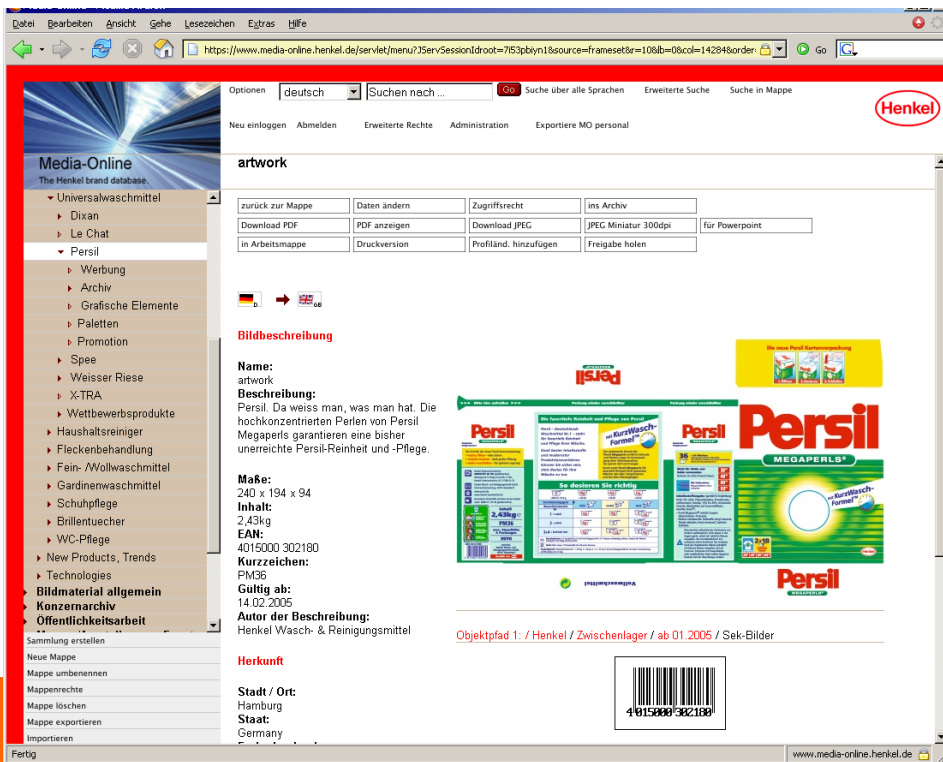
Datei Bearbeiten Ansicht Gehe Lesezeichen Extras Hilfe

https://www.media-online.henkel.de/servlet/menu?JServSessionIdroot=7l53pbiyn1&source=frameset&r=10&lb=0&col=14284&order: Go

Optionen deutsch Suchen nach ... Go Suche über alle Sprachen Erweiterte Suche Suche in Mappe

Neu einloggen Abmelden Erweiterte Rechte Administration Exportiere MO personal

Henkel

Media-Online
The Henkel brand database

artwork

Universalwaschmittel
Dixan
Le Chat
Persil
Werbung
Archiv
Grafische Elemente
Paletten
Promotion
Spee
Weisser Riese
X-TRA
Wettbewerbsprodukte
Haushaltsreiniger
Fleckenbehandlung
Fein- /Wollwaschmittel
Gardinenwaschmittel
Schuhpflege
Brillentuecher
WC-Pflege
New Products, Trends
Technologies
Bildmaterial allgemein
Konzernarchiv
Öffentlichkeitsarbeit

Sammlung erstellen
Neue Mappe
Mappe umbenennen
Mappenrechte
Mappe löschen
Mappe exportieren
Importieren

| zurück zur Mappe | Daten ändern | Zugriffsrecht | ins Archiv | |
|---|---|---|---|---|
| Download PDF | PDF anzeigen | Download JPEG | JPEG Miniatur 300dpi | für Powerpoint |
| in Arbeitsmappe | Druckversion | Profiländ. hinzufügen | Freigabe holen | |

D GB

Bildbeschreibung

Name:
artwork
Beschreibung:
Persil. Da weiss man, was man hat. Die hochkonzentrierten Perlen von Persil Megaperls garantieren eine bisher unerreichte Persil-Reinheit und -Pflege.

Maße:
240 x 194 x 94
Inhalt:
2,43kg
EAN:
4015000 302180
Kurzzeichen:
PM36
Gültig ab:
14.02.2005
Autor der Beschreibung:
Henkel Wasch- & Reinigungsmittel

Herkunft

Stadt / Ort:
Hamburg
Staat:
Germany

Die neue Persil Kartonverpackung
Persil
Persil
Persil
MEGAPERLS
KurzWasch-Formel
Persil
MEGAPERLS
So dosieren Sie richtig
2,43kg
PM36
Vollwaschmittel

Objektpfad 1: / Henkel / Zwischenlager / ab 01.2005 / Sek-Bilder

4 015000 302180

Fertig www.media-online.henkel.de